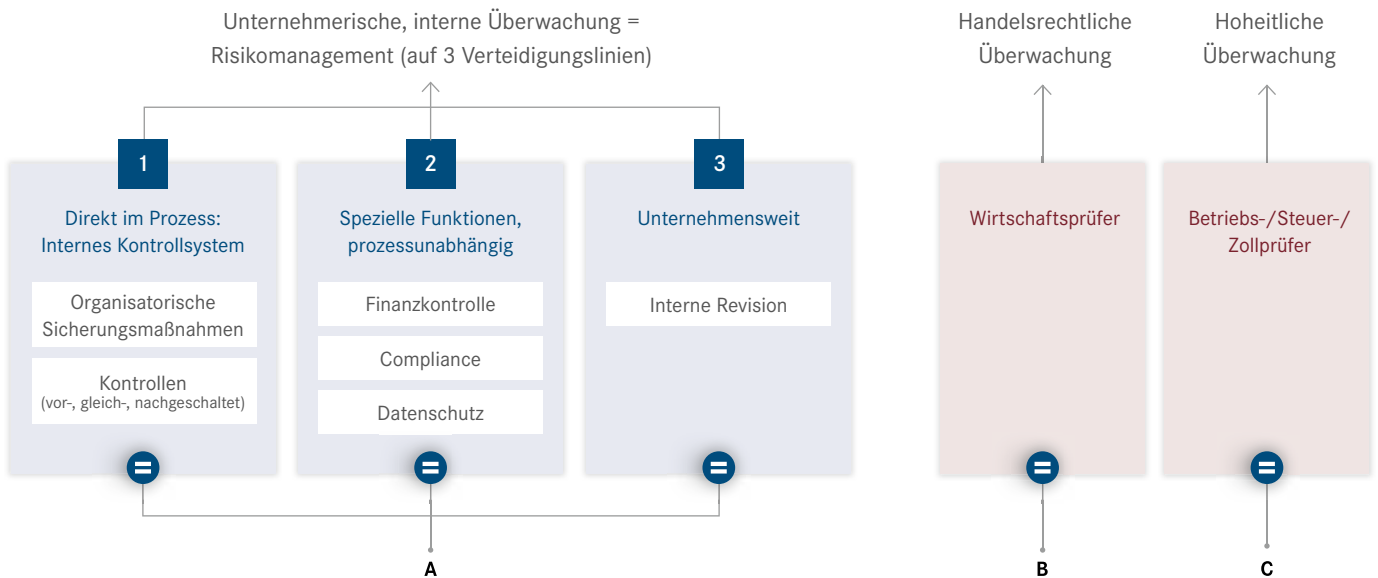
Unternehmerische, interne Überwachung = Risikomanagement (auf 3 Verteidigungslinien)

Handelsrechtliche Überwachung

Hoheitliche Überwachung

1

Direkt im Prozess: Internes Kontrollsystem

Organisatorische Sicherungsmaßnahmen

Kontrollen
(vor-, gleich-, nachgeschaltet)

=

2

Spezielle Funktionen, prozessunabhängig

Finanzkontrolle

Compliance

Datenschutz

=

3

Unternehmensweit

Interne Revision

=

Wirtschaftsprüfer

=

Betriebs-/Steuer-/ Zollprüfer

=

A

B

C